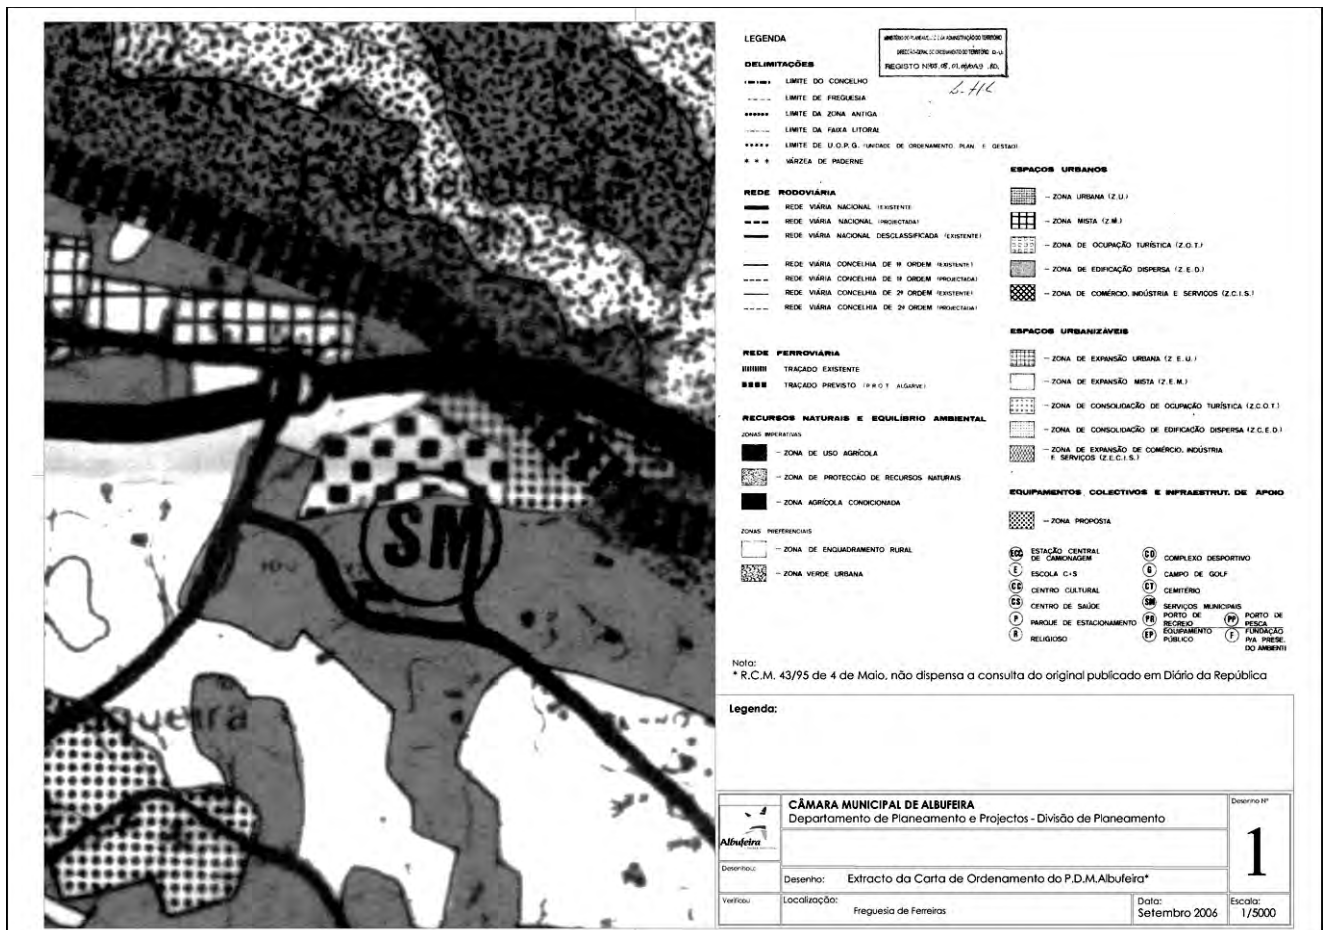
SM

uerra

LEGENDA

MINISTÉRIO DO PLANEAMENTO E DA ADMINISTRAÇÃO DO TERRITÓRIO
DIRECÇÃO-GERAL DO ORDENAMENTO DO TERRITÓRIO D.-L.
REGISTO Nº05.08.01.49AVA9.80.
L. H.C

DELIMITAÇÕES
LIMITE DO CONCELHO
LIMITE DE FREGUESIA
LIMITE DA ZONA ANTIGA
LIMITE DA FAIXA LITORAL
LIMITE DE U.O.P.G. (UNIDADE DE ORDENAMENTO, PLAN. E GESTÃO)
VÁRZEA DE PADERNE

REDE RODOVIÁRIA
REDE VIÁRIA NACIONAL (EXISTENTE)
REDE VIÁRIA NACIONAL (PROJECTADA)
REDE VIÁRIA NACIONAL DESCLASSIFICADA (EXISTENTE)
REDE VIÁRIA CONCELHIA DE 1ª ORDEM (EXISTENTE)
REDE VIÁRIA CONCELHIA DE 1ª ORDEM (PROJECTADA)
REDE VIÁRIA CONCELHIA DE 2ª ORDEM (EXISTENTE)
REDE VIÁRIA CONCELHIA DE 2ª ORDEM (PROJECTADA)

REDE FERROVIÁRIA
TRAÇADO EXISTENTE
TRAÇADO PREVISTO (P.R.O.T. ALGARVE)

RECURSOS NATURAIS E EQUILÍBRIO AMBIENTAL
ZONAS IMPERATIVAS
- ZONA DE USO AGRÍCOLA
- ZONA DE PROTECÇÃO DE RECURSOS NATURAIS
- ZONA AGRÍCOLA CONDICIONADA
ZONAS PREFERENCIAIS
- ZONA DE ENQUADRAMENTO RURAL
- ZONA VERDE URBANA

ESPAÇOS URBANOS
- ZONA URBANA (Z.U.)
- ZONA MISTA (Z.M.)
- ZONA DE OCUPAÇÃO TURÍSTICA (Z.O.T.)
- ZONA DE EDIFICAÇÃO DISPERSA (Z.E.D.)
- ZONA DE COMÉRCIO, INDÚSTRIA E SERVIÇOS (Z.C.I.S.)

ESPAÇOS URBANIZÁVEIS
- ZONA DE EXPANSÃO URBANA (Z.E.U.)
- ZONA DE EXPANSÃO MISTA (Z.E.M.)
- ZONA DE CONSOLIDAÇÃO DE OCUPAÇÃO TURÍSTICA (Z.C.O.T.)
- ZONA DE CONSOLIDAÇÃO DE EDIFICAÇÃO DISPERSA (Z.C.E.D.)
- ZONA DE EXPANSÃO DE COMÉRCIO, INDÚSTRIA E SERVIÇOS (Z.E.C.I.S.)

EQUIPAMENTOS COLECTIVOS E INFRAESTRUT. DE APOIO
- ZONA PROPOSTA

ECC ESTAÇÃO CENTRAL DE CAMIONAGEM
E ESCOLA C+S
CC CENTRO CULTURAL
CS CENTRO DE SAÚDE
P PARQUE DE ESTACIONAMENTO
R RELIGIOSO
CD COMPLEXO DESPORTIVO
G CAMPO DE GOLF
CT CEMITÉRIO
SM SERVIÇOS MUNICIPAIS
PR PORTO DE RECREIO
EP EQUIPAMENTO PÚBLICO
PP PORTO DE PESCA
F FUNDAÇÃO P/A PRESE. DO AMBIENTE

Nota:
* R.C.M. 43/95 de 4 de Maio, não dispensa a consulta do original publicado em Diário da República

Legenda:

CÂMARA MUNICIPAL DE ALBUFEIRA
Departamento de Planeamento e Projectos - Divisão de Planeamento
Albufeira
Desenho Nº
1
Desenhou:
Desenho: Extracto da Carta de Ordenamento do P.D.M.Albufeira*
Verificou
Localização: Freguesia de Ferreiras
Data: Setembro 2006
Escala: 1/5000